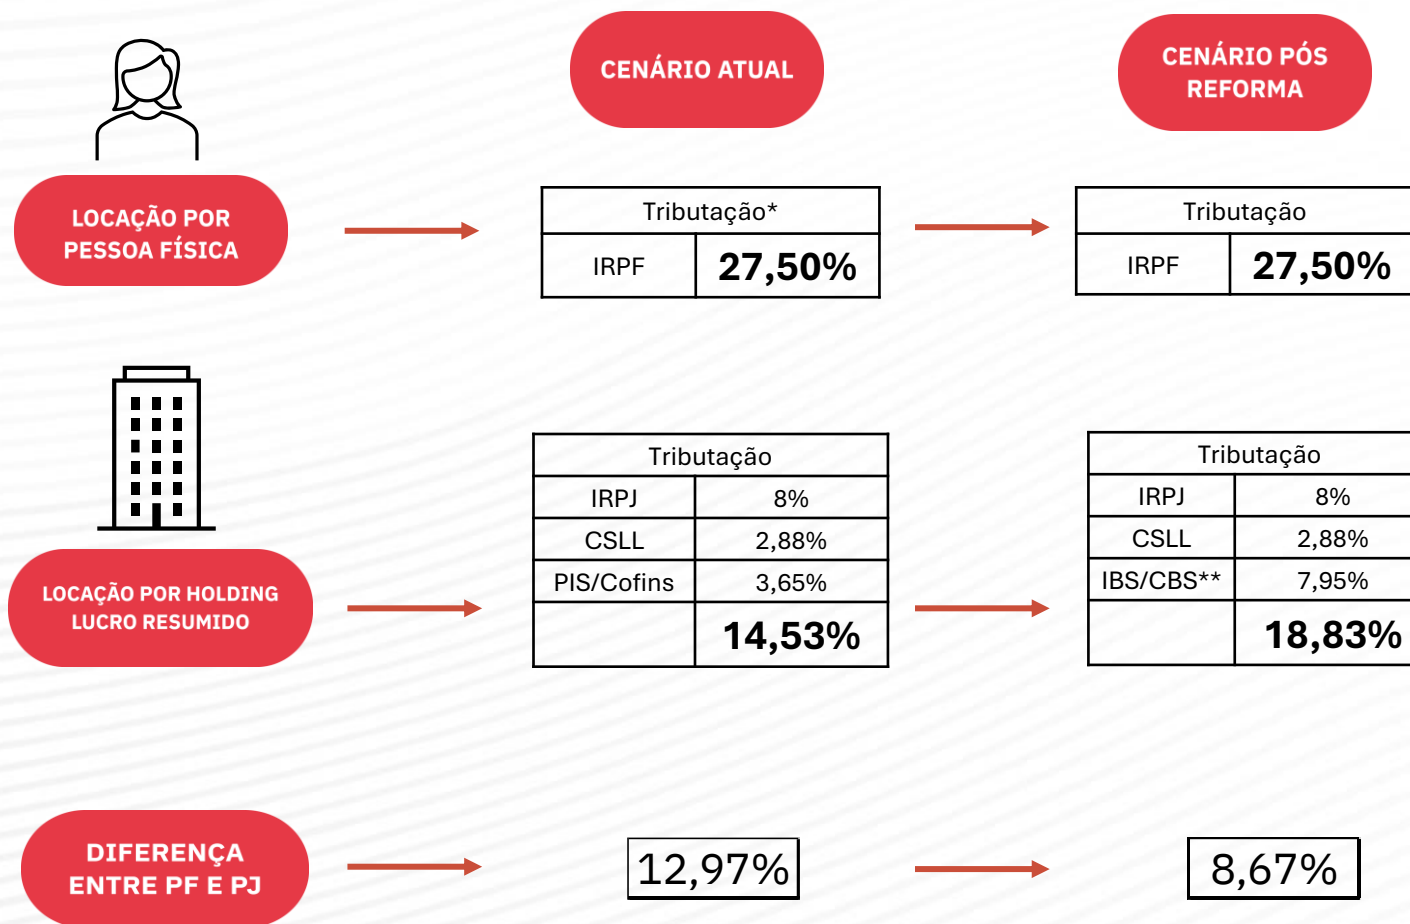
CENÁRIO ATUAL

CENÁRIO PÓS REFORMA

LOCAÇÃO POR PESSOA FÍSICA

| Tributação* | |
|---|---|
| IRPF | 27,50% |

| Tributação | |
|---|---|
| IRPF | 27,50% |

LOCAÇÃO POR HOLDING LUCRO RESUMIDO

| Tributação | |
|---|---|
| IRPJ | 8% |
| CSLL | 2,88% |
| PIS/Cofins | 3,65% |
| | 14,53% |

| Tributação | |
|---|---|
| IRPJ | 8% |
| CSLL | 2,88% |
| IBS/CBS** | 7,95% |
| | 18,83% |

DIFERENÇA ENTRE PF E PJ

12,97%

8,67%